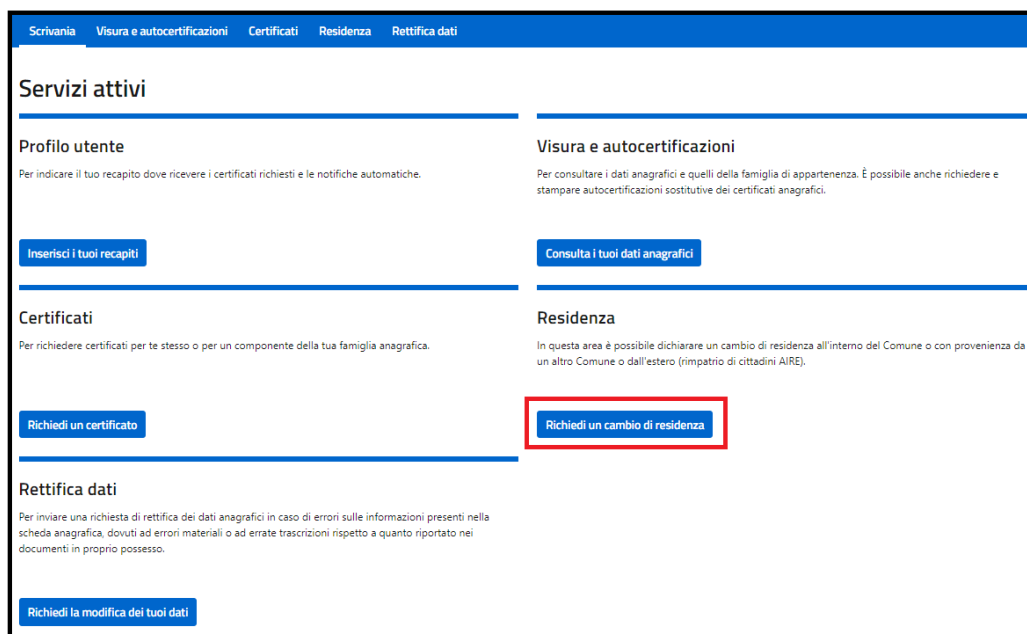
Scrivania Visura e autocertificazioni Certificati Residenza Rettifica dati

Servizi attivi

Profilo utente

Per indicare il tuo recapito dove ricevere i certificati richiesti e le notifiche automatiche.

Inserisci i tuoi recapiti

Visura e autocertificazioni

Per consultare i dati anagrafici e quelli della famiglia di appartenenza. È possibile anche richiedere e stampare autocertificazioni sostitutive dei certificati anagrafici.

Consulta i tuoi dati anagrafici

Certificati

Per richiedere certificati per te stesso o per un componente della tua famiglia anagrafica.

Richiedi un certificato

Residenza

In questa area è possibile dichiarare un cambio di residenza all'interno del Comune o con provenienza da un altro Comune o dall'estero (rimpatrio di cittadini AIRE).

Richiedi un cambio di residenza

Rettifica dati

Per inviare una richiesta di rettifica dei dati anagrafici in caso di errori sulle informazioni presenti nella scheda anagrafica, dovuti ad errori materiali o ad errate trascrizioni rispetto a quanto riportato nei documenti in proprio possesso.

Richiedi la modifica dei tuoi dati